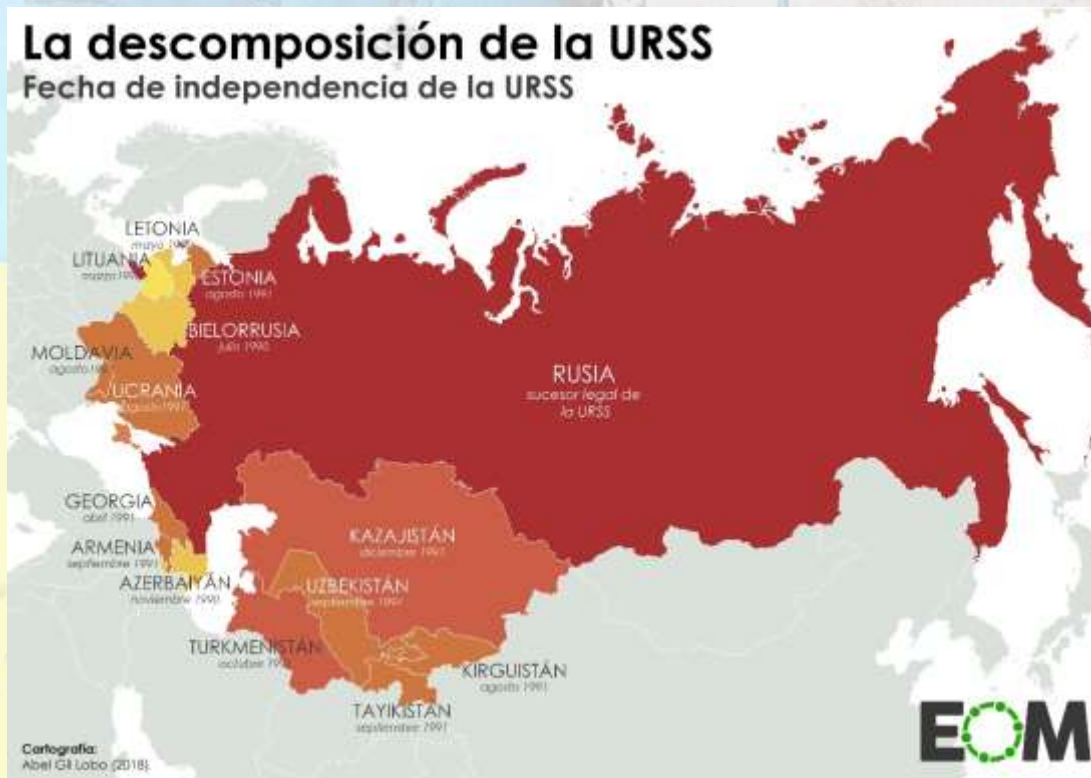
La descomposición de la URSS
Fecha de independencia de la URSS

LETONIA
mayo 1990

LITUANIA
marzo 1990

ESTONIA
agosto 1991

BIELORRUSIA
julio 1990

MOLDAVIA
agosto 1991

UCRANIA
agosto 1991

RUSIA
sucesor legal de la URSS

GEORGIA
abril 1991

ARMENIA
septiembre 1991

AZERBAIYÁN
noviembre 1990

KAZAJISTÁN
diciembre 1991

UZBEKISTÁN
septiembre 1991

TURKMENISTÁN
octubre 1991

KIRGUISTÁN
agosto 1991

TAYIKISTÁN
septiembre 1991

Cartografía:
Abel Gil Lobo (2018)

EOM